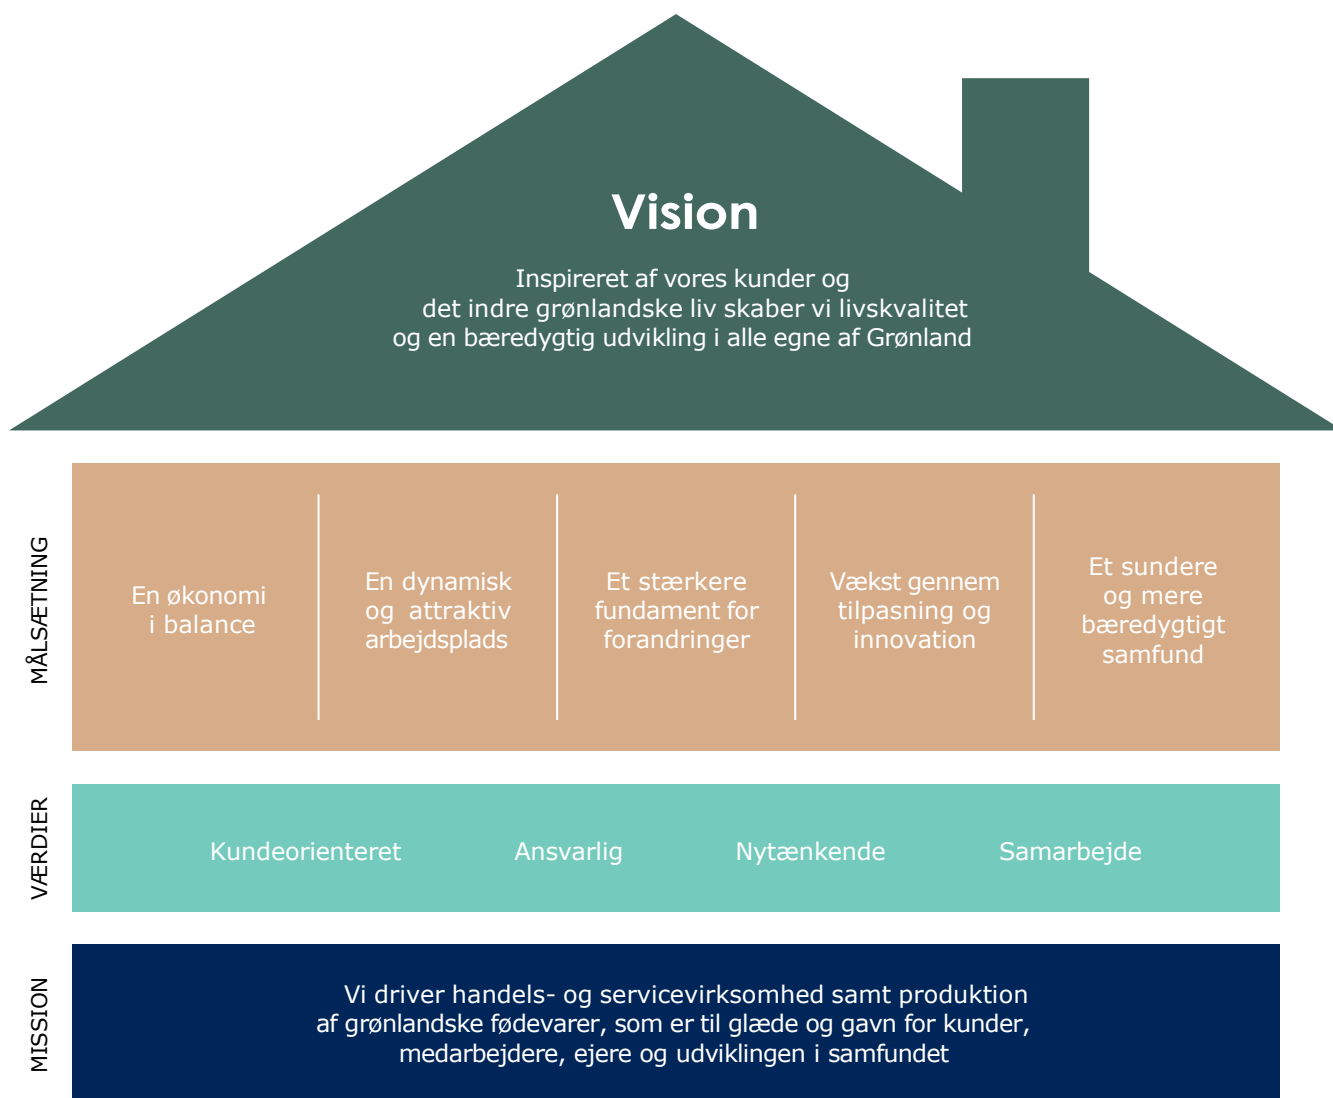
Vision

Inspireret af vores kunder og det indre grønlandske liv skaber vi livskvalitet og en bæredygtig udvikling i alle egne af Grønland

MÅLSÆTNING

En økonomi i balance

En dynamisk og attraktiv arbejdsplads

Et stærkere fundament for forandringer

Vækst gennem tilpasning og innovation

Et sundere og mere bæredygtigt samfund

VÆRDIER

Kundeorienteret

Ansvarlig

Nytænkende

Samarbejde

MISSION

Vi driver handels- og servicevirksomhed samt produktion af grønlandske fødevarer, som er til glæde og gavn for kunder, medarbejdere, ejere og udviklingen i samfundet